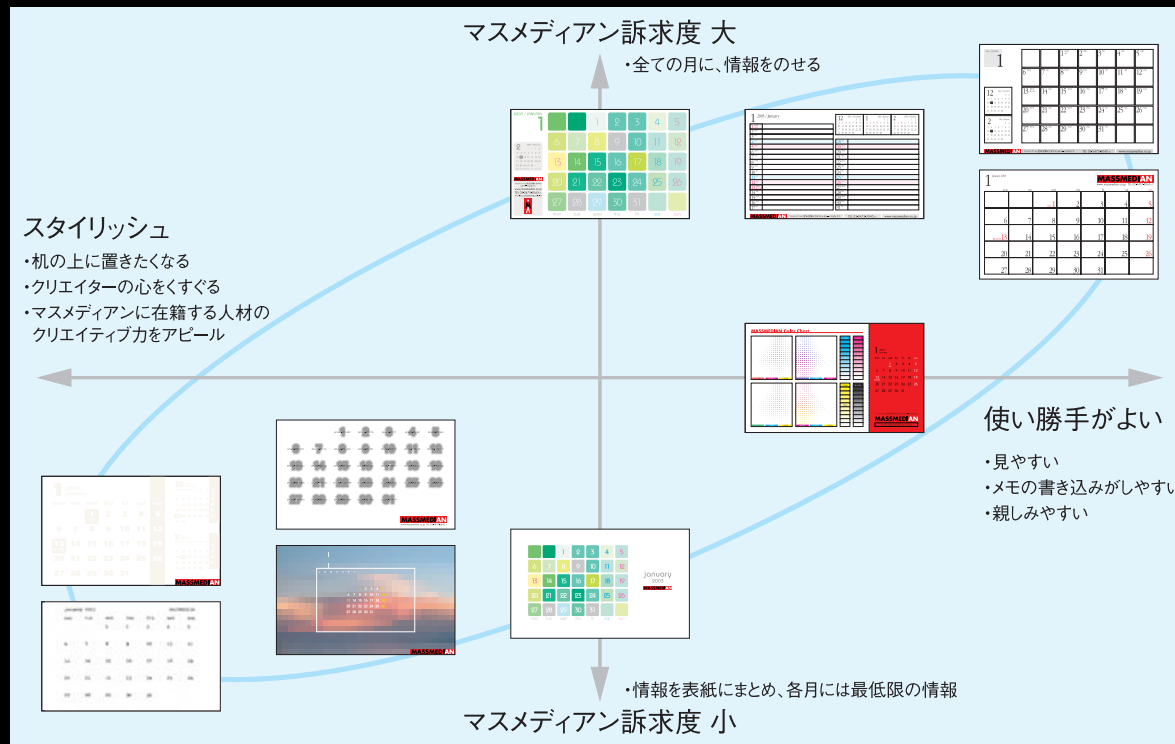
マスメディアン訴求度 大

・全ての月に、情報をのせる

スタイリッシュ

・机の上に置きたくなる
・クリエイターの心をくすぐる
・マスメディアンに在籍する人材の クリエイティブ力をアピール

使い勝手がよい

・見やすい
・メモの書き込みがしやすい
・親しみやすい

・情報を表紙にまとめ、各月には最低限の情報

マスメディアン訴求度 小

MASSMEDIAN

January